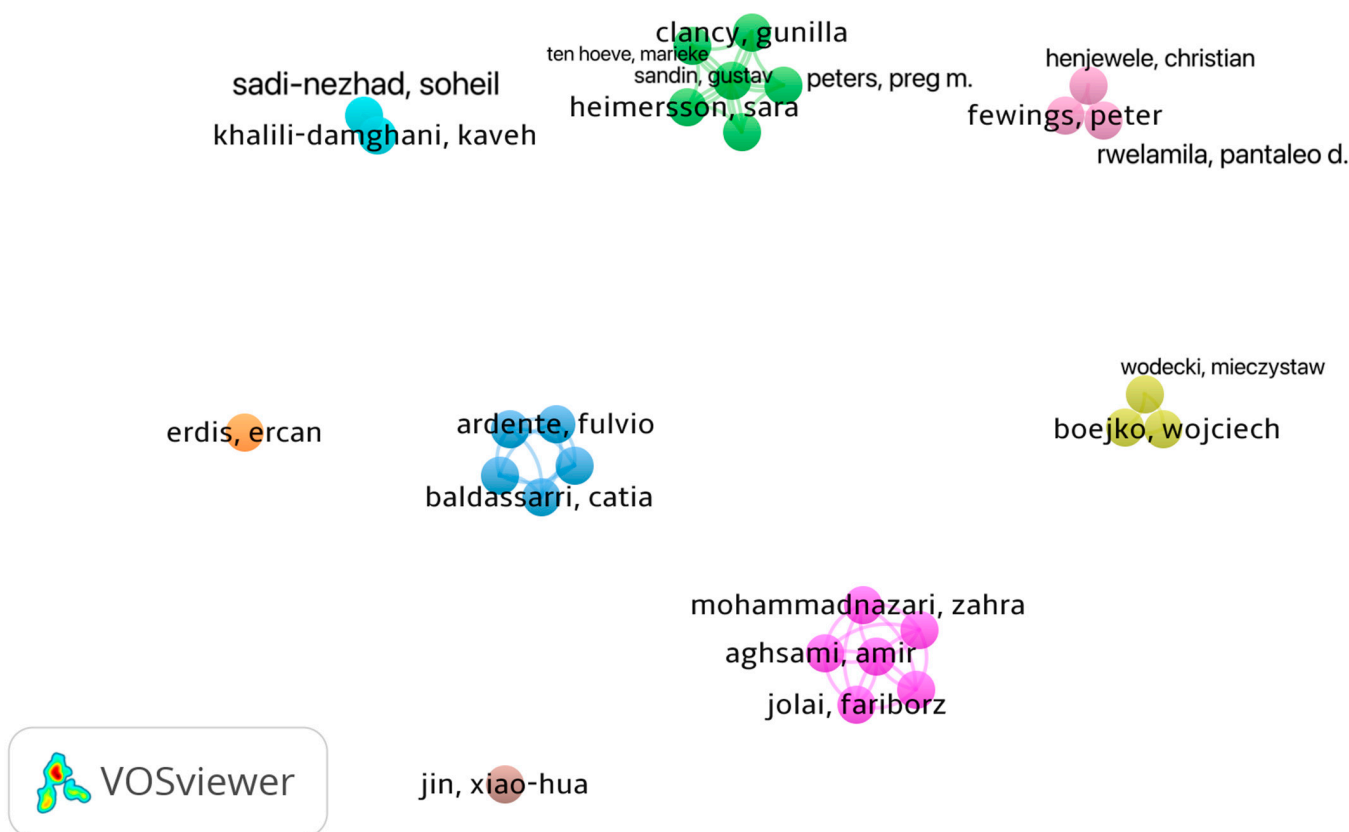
clancy, gunilla
ten hoeve, marieke
sandin, gustav
peters, preg m.
heimersson, sara

sadi-nezhad, soheil
khalili-damghani, kaveh

henjewele, christian
fewings, peter
rwelamila, pantaleo d.

wodecki, mieczystaw
boejko, wojciech

erdis, ercan

ardente, fulvio
baldassarri, catia

mohammadnazari, zahra
aghsami, amir
jolai, fariborz

VOSviewer

jin, xiao-hua